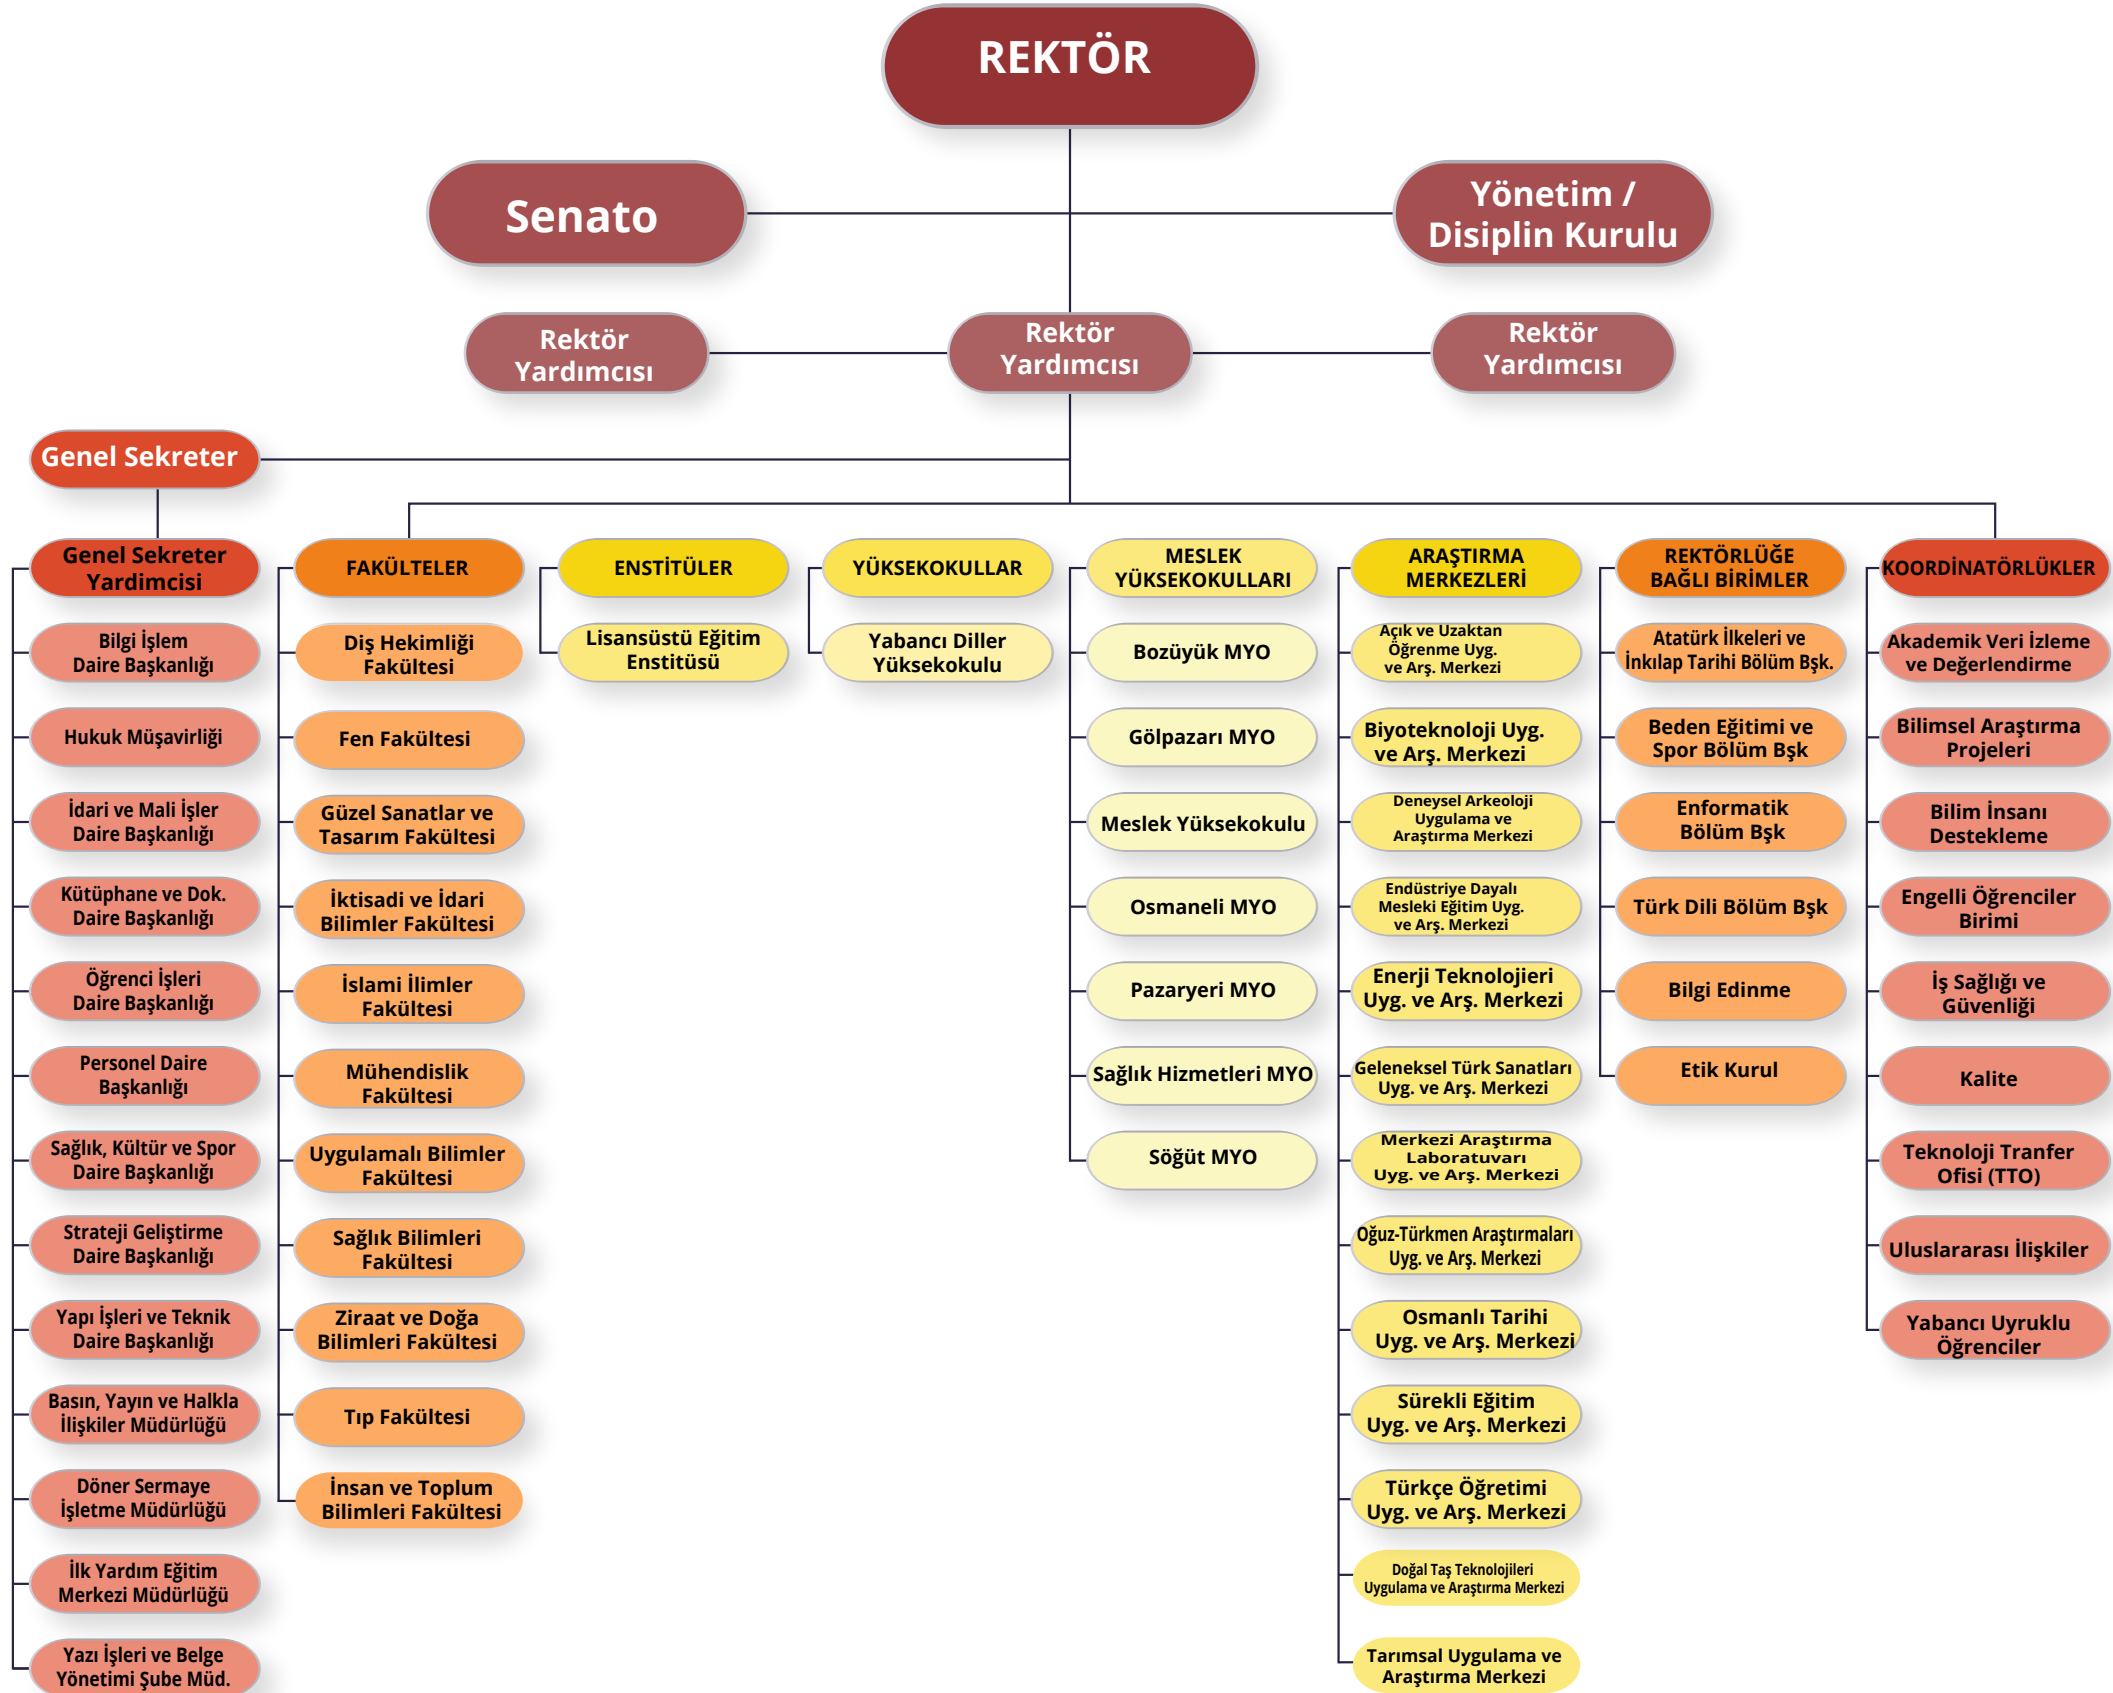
REKTÖR

Senato

Yönetim / Disiplin Kurulu

Rektör Yardımcısı

Rektör Yardımcısı

Rektör Yardımcısı

Genel Sekreter

Genel Sekreter Yardimcisi

Bilgi İşlem Daire Başkanlığı

Hukuk Müşavirliği

İdari ve Mali İşler Daire Başkanlığı

Kütüphane ve Dok. Daire Başkanlığı

Öğrenci İşleri Daire Başkanlığı

Personel Daire Başkanlığı

Sağlık, Kültür ve Spor Daire Başkanlığı

Strateji Geliştirme Daire Başkanlığı

Yapı İşleri ve Teknik Daire Başkanlığı

Basın, Yayın ve Halkla İlişkiler Müdürlüğü

Döner Sermaye İşletme Müdürlüğü

İlk Yardım Eğitim Merkezi Müdürlüğü

Yazı İşleri ve Belge Yönetimi Şube Müd.

FAKÜLTELER

Diş Hekimliği Fakültesi

Fen Fakültesi

Güzel Sanatlar ve Tasarım Fakültesi

İktisadi ve İdari Bilimler Fakültesi

İslami İlimler Fakültesi

Mühendislik Fakültesi

Uygulamalı Bilimler Fakültesi

Sağlık Bilimleri Fakültesi

Ziraat ve Doğa Bilimleri Fakültesi

Tıp Fakültesi

İnsan ve Toplum Bilimleri Fakültesi

ENSTİTÜLER

Lisansüstü Eğitim Enstitüsü

YÜKSEKOKULLAR

Yabancı Diller Yüksekokulu

MESLEK YÜKSEKOKULLARI

Bozüyük MYO

Gölpazarı MYO

Meslek Yüksekokulu

Osmaneli MYO

Pazaryeri MYO

Sağlık Hizmetleri MYO

Söğüt MYO

ARAŞTIRMA MERKEZLERİ

Açık ve Uzaktan Öğrenme Uyg. ve Arş. Merkezi

Biyoteknoloji Uyg. ve Arş. Merkezi

Deneysel Arkeoloji Uygulama ve Araştırma Merkezi

Endüstriye Dayalı Mesleki Eğitim Uyg. ve Arş. Merkezi

Enerji Teknolojieri Uyg. ve Arş. Merkezi

Geleneksel Türk Sanatları Uyg. ve Arş. Merkezi

Merkezi Araştırma Laboratuvarı Uyg. ve Arş. Merkezi

Oğuz-Türkmen Araştırmaları Uyg. ve Arş. Merkezi

Osmanlı Tarihi Uyg. ve Arş. Merkezi

Sürekli Eğitim Uyg. ve Arş. Merkezi

Türkçe Öğretimi Uyg. ve Arş. Merkezi

Doğal Taş Teknolojileri Uygulama ve Araştırma Merkezi

Tarımsal Uygulama ve Araştırma Merkezi

REKTÖRLÜĞE BAĞLI BİRİMLER

Atatürk İlkeleri ve İnkılap Tarihi Bölüm Bşk.

Beden Eğitimi ve Spor Bölüm Bşk

Enformatik Bölüm Bşk

Türk Dili Bölüm Bşk

Bilgi Edinme

Etik Kurul

KOORDİNATÖRLÜKLER

Akademik Veri İzleme ve Değerlendirme

Bilimsel Araştırma Projeleri

Bilim İnsanı Destekleme

Engelli Öğrenciler Birimi

İş Sağlığı ve Güvenliği

Kalite

Teknoloji Tranfer Ofisi (TTO)

Uluslararası İlişkiler

Yabancı Uyruklu Öğrenciler